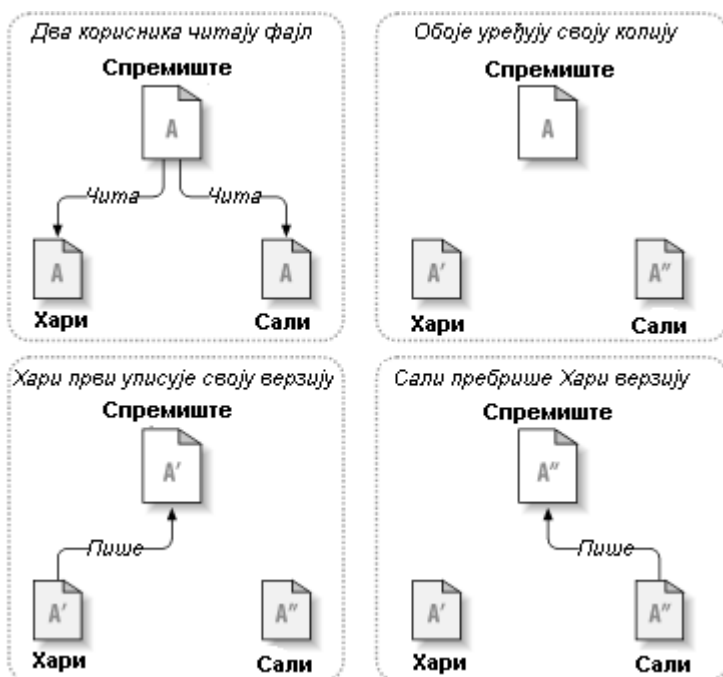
Два корисника читају фајл

Спремиште

A

Чита

Чита

A

A

Хари

Сали

Обоје уређују своју копију

Спремиште

A

A′

A″

Хари

Сали

Хари први уписује своју верзију

Спремиште

A′

Пише

A′

A″

Хари

Сали

Сали пребрише Хари верзију

Спремиште

A″

Пише

A′

A″

Хари

Сали